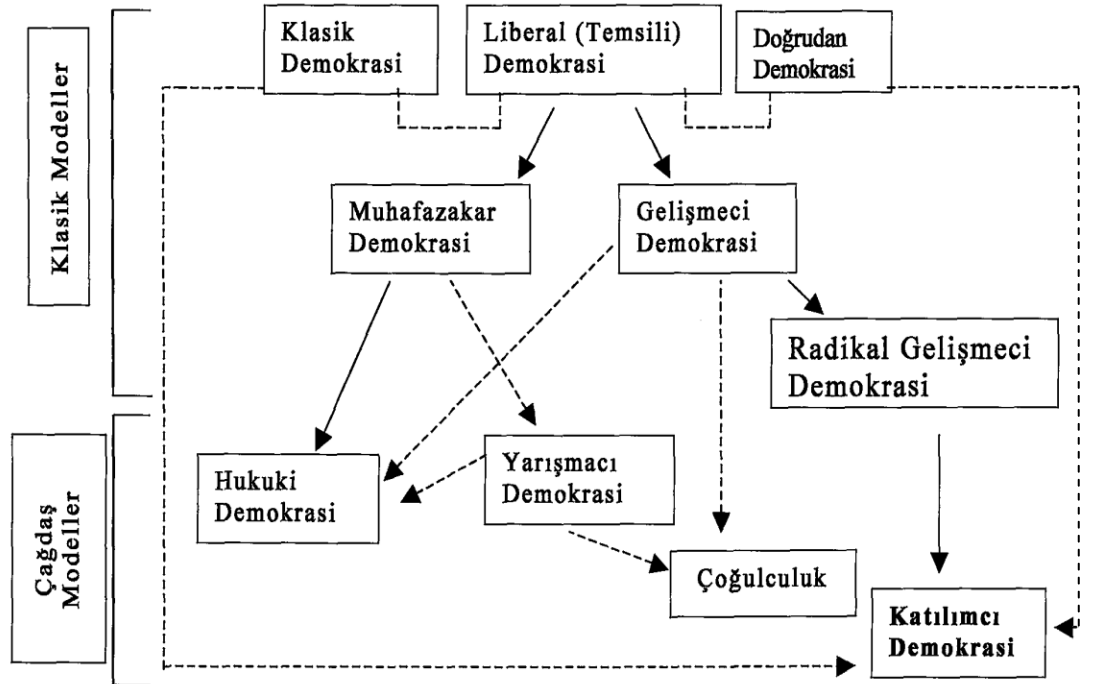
Klasik Modeller

Klasik Demokrasi

Liberal (Temsili) Demokrasi

Doğrudan Demokrasi

Muhafazakar Demokrasi

Gelişmeci Demokrasi

Radikal Gelişmeci Demokrasi

Çağdaş Modeller

Hukuki Demokrasi

Yarışmacı Demokrasi

Çoğulculuk

Katılımcı Demokrasi